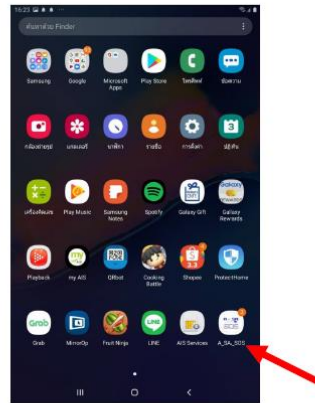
16:23

ค้นหาด้วย Finder

Samsung
Google
Microsoft Apps
Play Store
โทรศัพท์
ข้อความ

กล้องถ่ายรูป
แกลเลอรี่
นาฬิกา
รายชื่อ
การตั้งค่า
ปฏิทิน

เครื่องคิดเลข
Play Music
Samsung Notes
Spotify
Galaxy Gift
Galaxy Rewards

Playback
my AIS
QRbot
Cooking Battle
Shopee
ProtectHome

Grab
MirrorOp
Fruit Ninja
LINE
AIS Services
A_SA_SOS

Grab
SOS